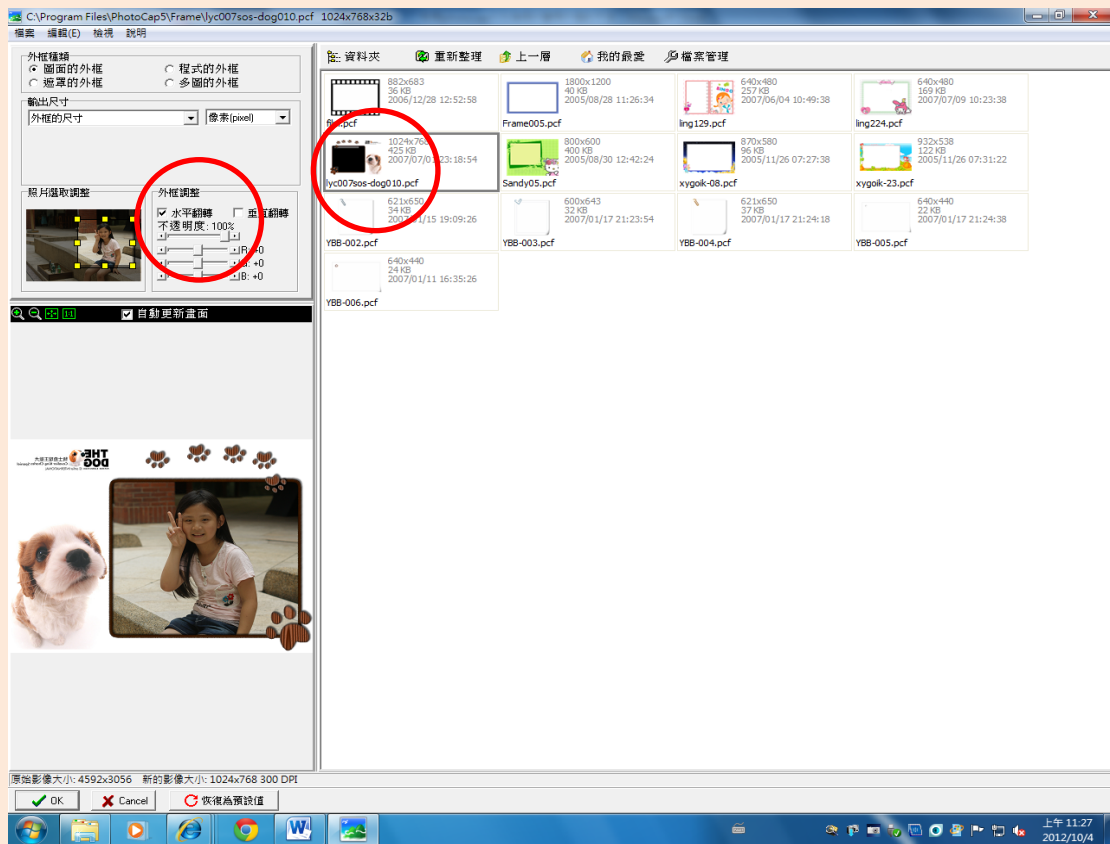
C:\Program Files\PhotoCap5\Frame\lyc007sos-dog010.pcf 1024x768x32b

檔案 編輯(E) 檢視 說明

外框種類
圖面的外框
程式的外框
遮罩的外框
多圖的外框

輸出尺寸
外框的尺寸
像素(pixel)

照片選取調整

外框調整
水平翻轉
垂直翻轉
不透明度: 100%
R: +0
G: +0
B: +0

自動更新畫面

資料夾 重新整理 上一層 我的最愛 檔案管理

882x683
36 KB
2006/12/28 12:52:58
film.pcf

1800x1200
40 KB
2005/08/28 11:26:34
Frame005.pcf

640x480
257 KB
2007/06/04 10:49:38
ling129.pcf

640x480
169 KB
2007/07/09 10:23:38
ling224.pcf

1024x768
425 KB
2007/07/01 23:18:54
lyc007sos-dog010.pcf

800x600
400 KB
2005/08/30 12:42:24
Sandy05.pcf

870x580
96 KB
2005/11/26 07:27:38
xygoik-08.pcf

932x538
122 KB
2005/11/26 07:31:22
xygoik-23.pcf

621x650
34 KB
2007/01/15 19:09:26
YBB-002.pcf

600x643
32 KB
2007/01/17 21:23:54
YBB-003.pcf

621x650
37 KB
2007/01/17 21:24:18
YBB-004.pcf

640x440
22 KB
2007/01/17 21:24:38
YBB-005.pcf

640x440
24 KB
2007/01/11 16:35:26
YBB-006.pcf

THE DOG

原始影像大小: 4592x3056 新的影像大小: 1024x768 300 DPI

OK
Cancel
恢復為預設值

上午 11:27
2012/10/4